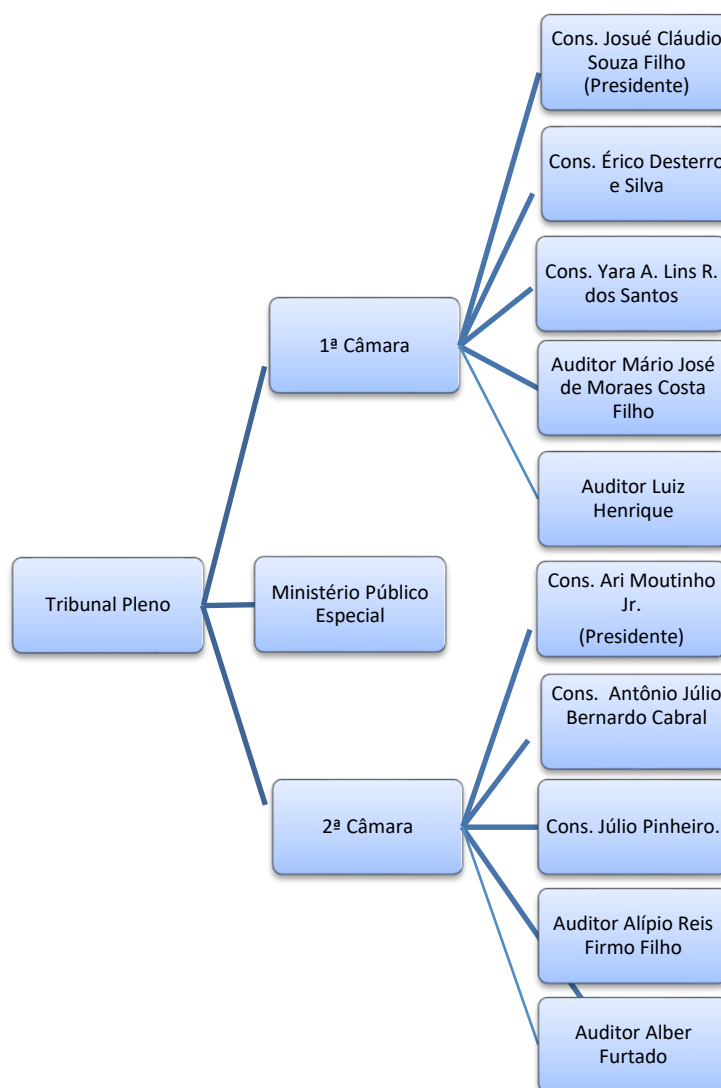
Tribunal Pleno

1ª Câmara

Cons. Josué Cláudio Souza Filho (Presidente)

Cons. Érico Desterro e Silva

Cons. Yara A. Lins R. dos Santos

Auditor Mário José de Moraes Costa Filho

Auditor Luiz Henrique

Ministério Público Especial

2ª Câmara

Cons. Ari Moutinho Jr. (Presidente)

Cons. Antônio Júlio Bernardo Cabral

Cons. Júlio Pinheiro.

Auditor Alípio Reis Firmo Filho

Auditor Alber Furtado